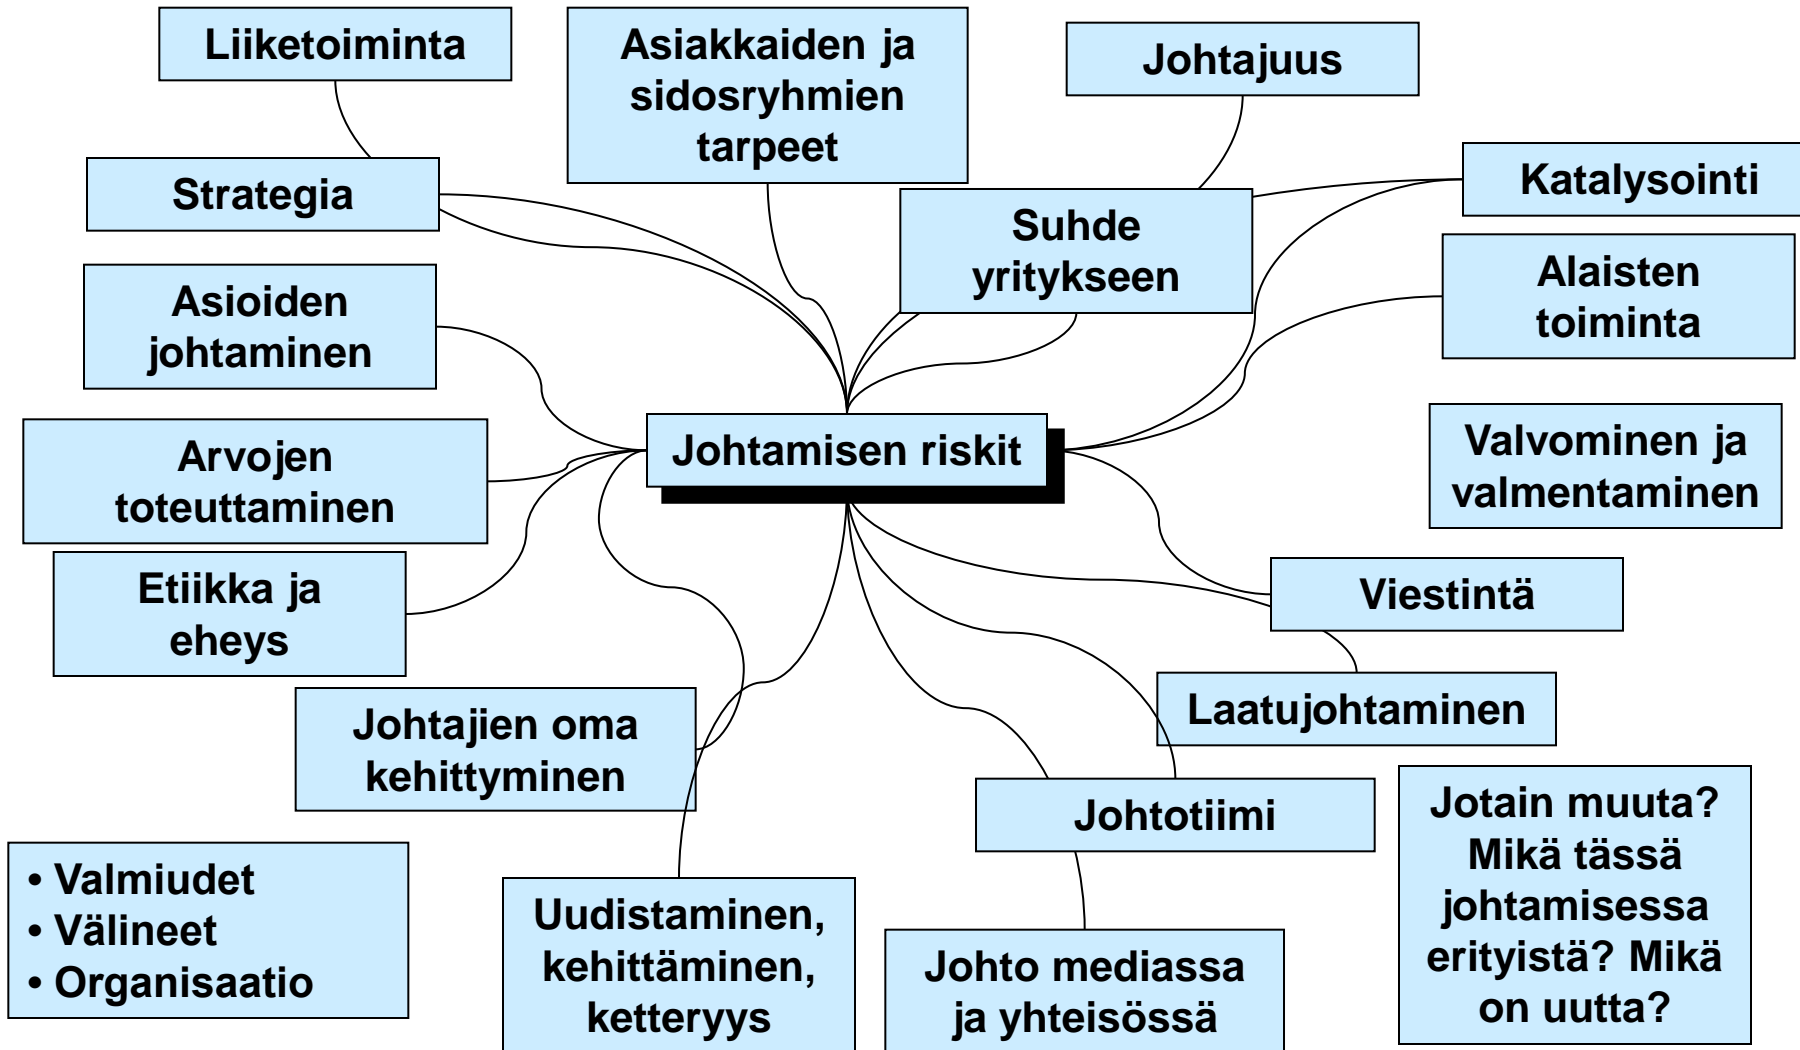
Liiketoiminta

Asiakkaiden ja sidosryhmien tarpeet

Johtajuus

Strategia

Katalysointi

Suhde yritykseen

Alaisten toiminta

Asioiden johtaminen

Johtamisen riskit

Valvominen ja valmentaminen

Arvojen toteuttaminen

Etiikka ja eheys

Viestintä

Laatujohtaminen

Johtajien oma kehittyminen

Johtotiimi

Jotain muuta? Mikä tässä johtamisessa erityistä? Mikä on uutta?

• Valmiudet
• Välineet
• Organisaatio

Uudistaminen, kehittäminen, ketteryys

Johto mediassa ja yhteisössä